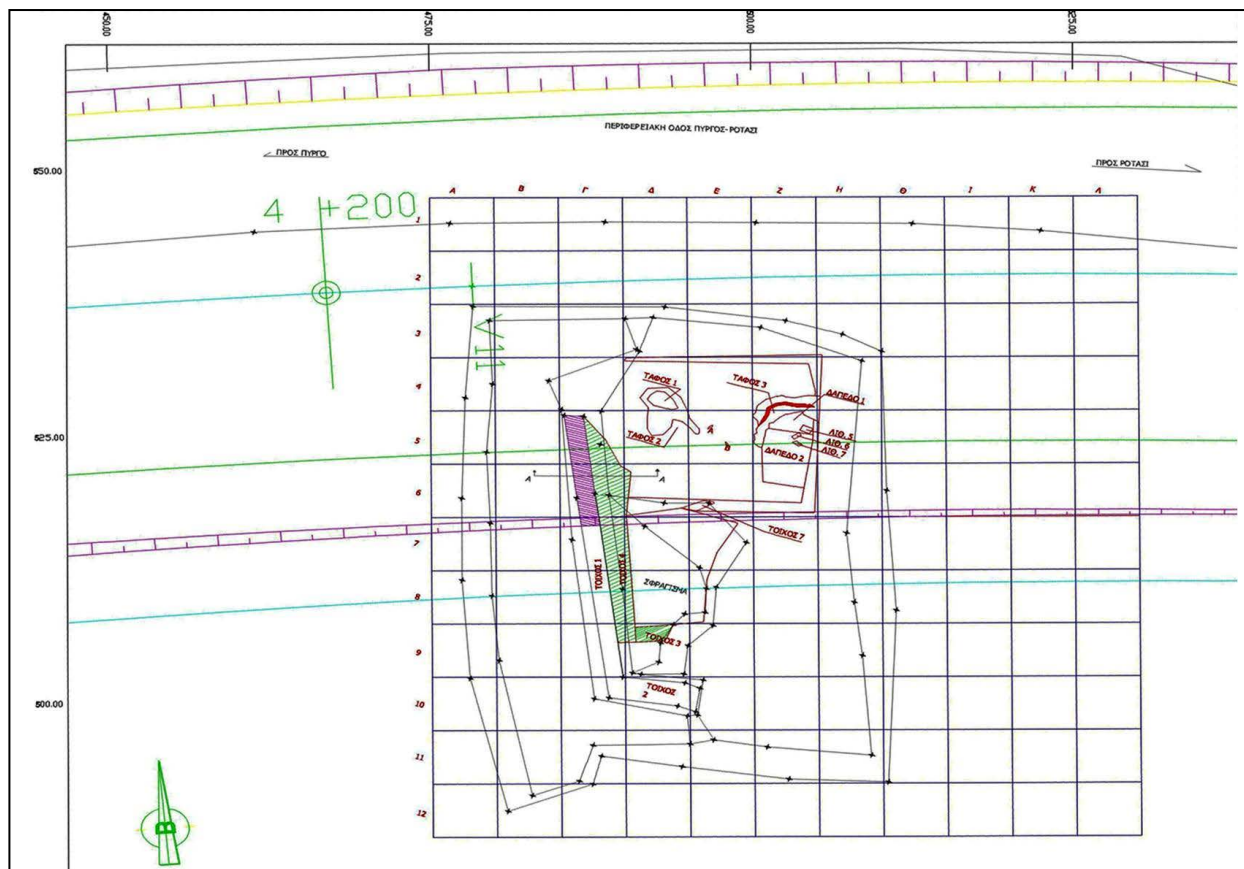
450.00
475.00
500.00
525.00

ΠΕΡΙΦΕΡΕΙΑΚΗ ΟΔΟΣ ΠΥΡΓΟΣ- ΡΟΤΑΣΙ

ΠΡΟΣ ΠΥΡΓΟ
ΠΡΟΣ ΡΟΤΑΣΙ

550.00
525.00
500.00

4 +200

Α Β Γ Δ Ε Ζ Η Θ Ι Κ Λ

1
2
3
4
5
6
7
8
9
10
11
12

Λ11

ΤΑΦΟΣ 1
ΤΑΦΟΣ 2
ΤΑΦΟΣ 3
ΔΑΠΕΔΟ 1
ΔΑΠΕΔΟ 2
ΛΙΘ. 5
ΛΙΘ. 6
ΛΙΘ. 7
Α
Β
Α
Α
ΤΟΙΧΟΣ 7
ΤΟΙΧΟΣ 1
ΤΟΙΧΟΣ 4
ΣΦΡΑΓΙΣΜΑ
ΤΟΙΧΟΣ 3
ΤΟΙΧΟΣ 2